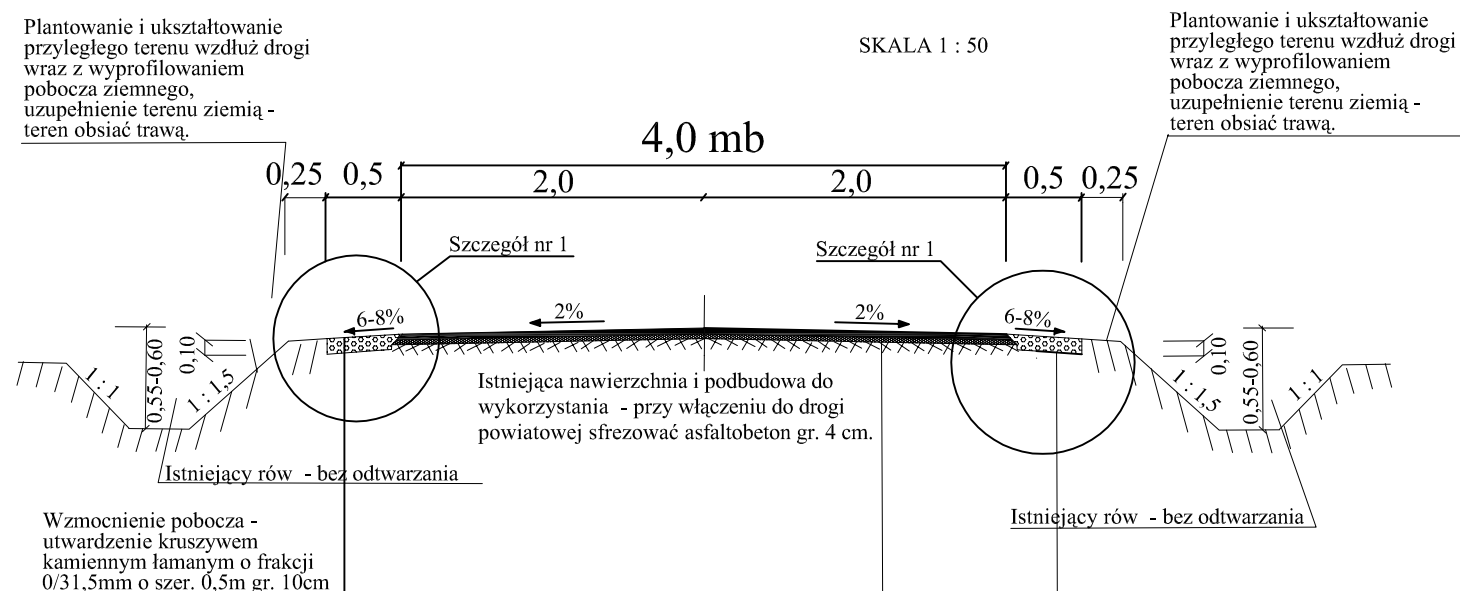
Plantowanie i ukształtowanie przyległego terenu wzdłuż drogi wraz z wyprofilowaniem pobocza ziemnego, uzupełnienie terenu ziemią - teren obsiać trawą.

SKALA 1 : 50

Plantowanie i ukształtowanie przyległego terenu wzdłuż drogi wraz z wyprofilowaniem pobocza ziemnego, uzupełnienie terenu ziemią - teren obsiać trawą.

4,0 mb

0,25 0,5 2,0 2,0 0,5 0,25

Szczegół nr 1

Szczegół nr 1

6-8%

2%

2%

6-8%

1 : 1

0,55-0,60

0,10

1 : 1,5

0,10

1 : 1,5

0,55-0,60

1 : 1

Istniejąca nawierzchnia i podbudowa do wykorzystania - przy włączeniu do drogi powiatowej sfrezować asfaltobeton gr. 4 cm.

Istniejący rów - bez odtwarzania

Istniejący rów - bez odtwarzania

Wzmocnienie pobocza - utwardzenie kruszywem kamiennym łamanym o frakcji 0/31,5mm o szer. 0,5m gr. 10cm